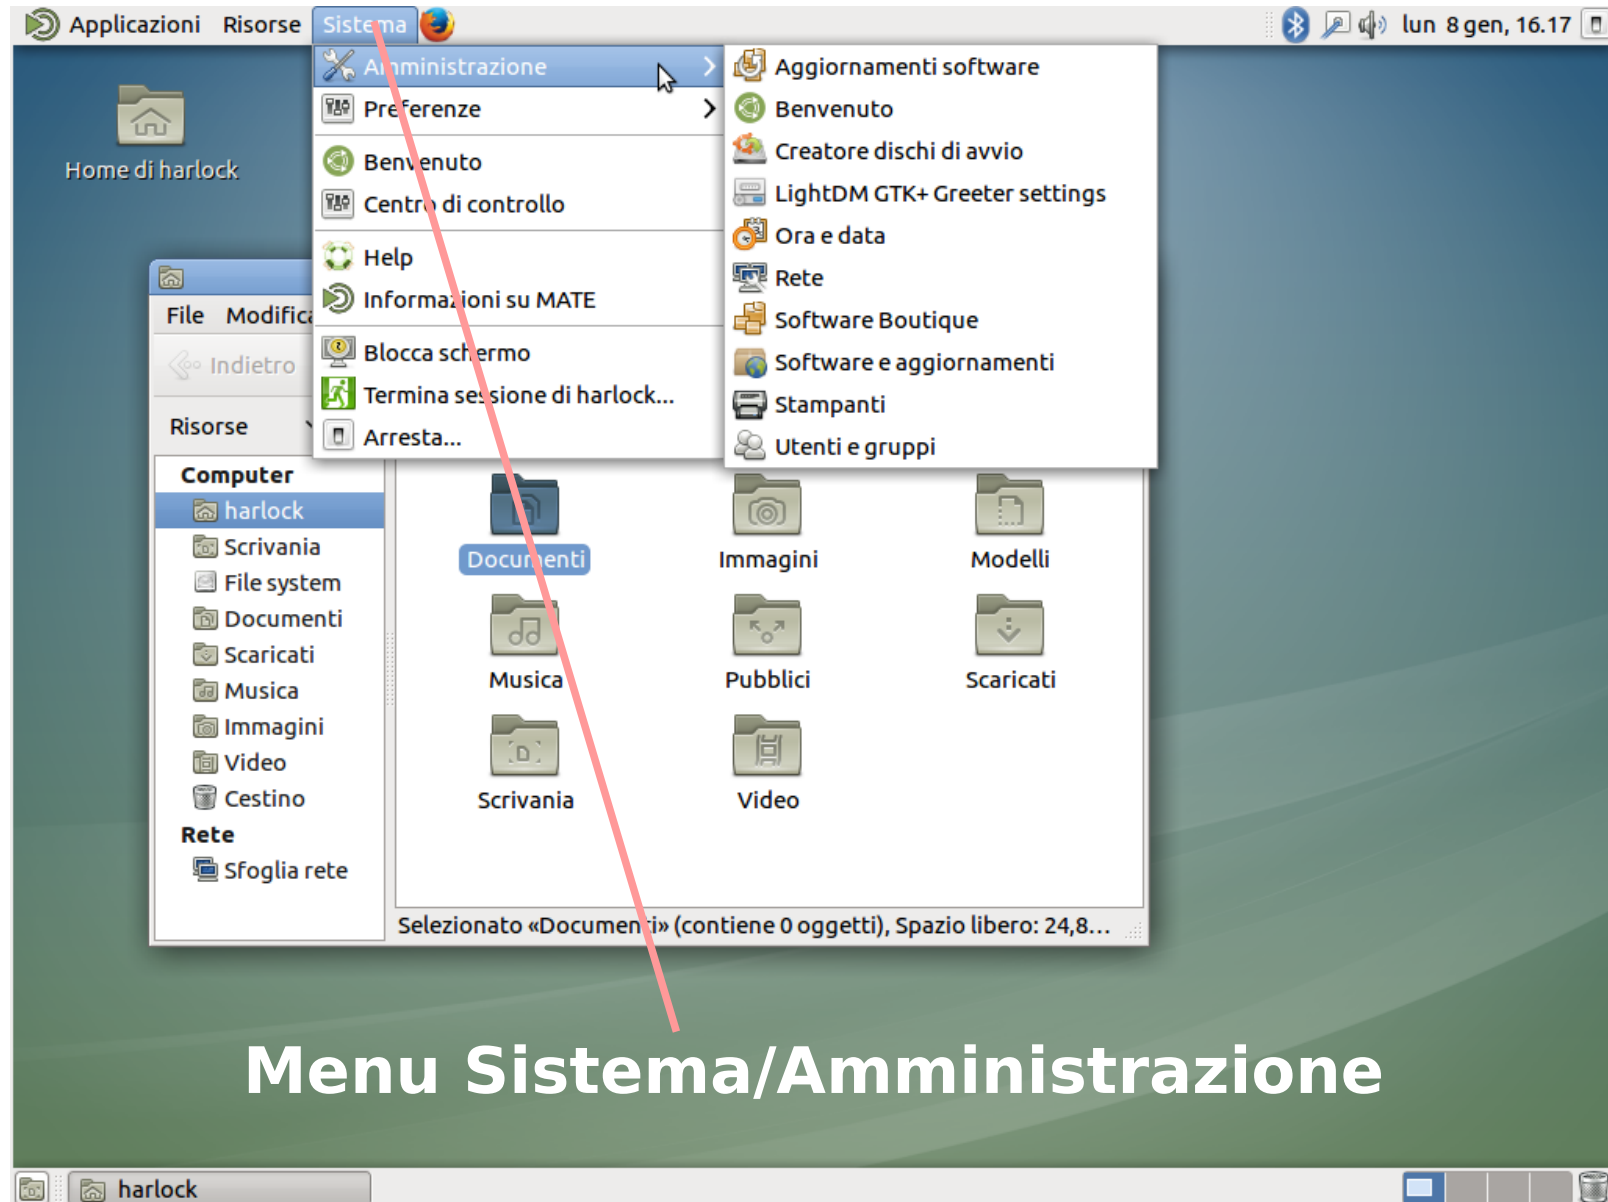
Applicazioni Risorse Sistema

lun 8 gen, 16.17

Home di harlock

Amministrazione
Preferenze
Benvenuto
Centro di controllo
Help
Informazioni su MATE
Blocca schermo
Termina sessione di harlock...
Arresta...

Aggiornamenti software
Benvenuto
Creatore dischi di avvio
LightDM GTK+ Greeter settings
Ora e data
Rete
Software Boutique
Software e aggiornamenti
Stampanti
Utenti e gruppi

File Modifica
Indietro
Risorse

Computer
harlock
Scrivania
File system
Documenti
Scaricati
Musica
Immagini
Video
Cestino
Rete
Sfoglia rete

Documenti
Immagini
Modelli
Musica
Pubblici
Scaricati
Scrivania
Video

Selezionato «Documenti» (contiene 0 oggetti), Spazio libero: 24,8...

Menu Sistema/Amministrazione

harlock